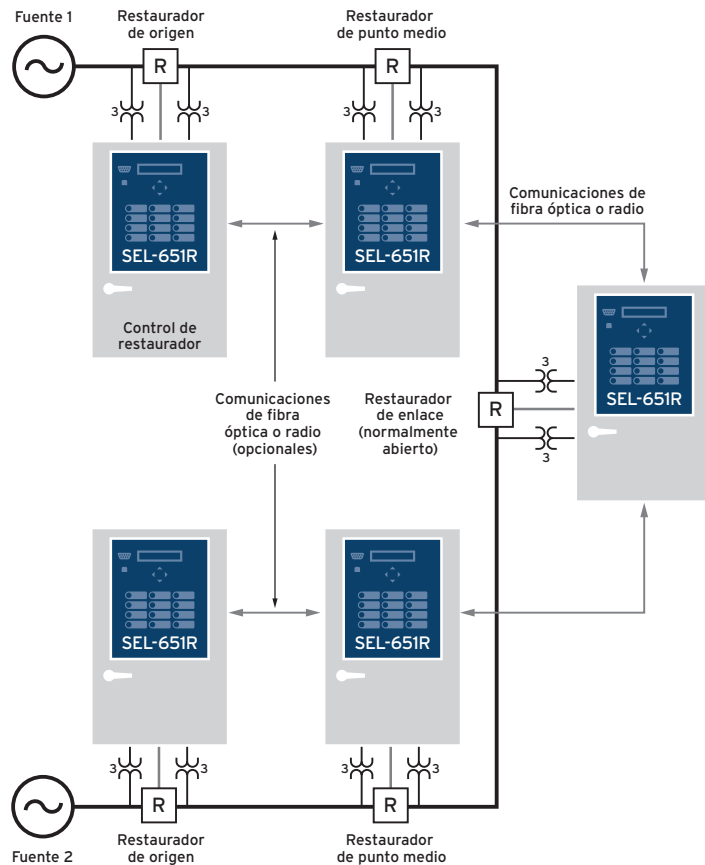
Fuente 1

Restaurador de origen

R

Restaurador de punto medio

R

3 3

3 3

SEL-651R

SEL-651R

Comunicaciones de fibra óptica o radio

Control de restaurador

SEL-651R

3

R

3

Comunicaciones de fibra óptica o radio (opcionales)

Restaurador de enlace (normalmente abierto)

SEL-651R

SEL-651R

3 3

3 3

R

R

Fuente 2

Restaurador de origen

Restaurador de punto medio